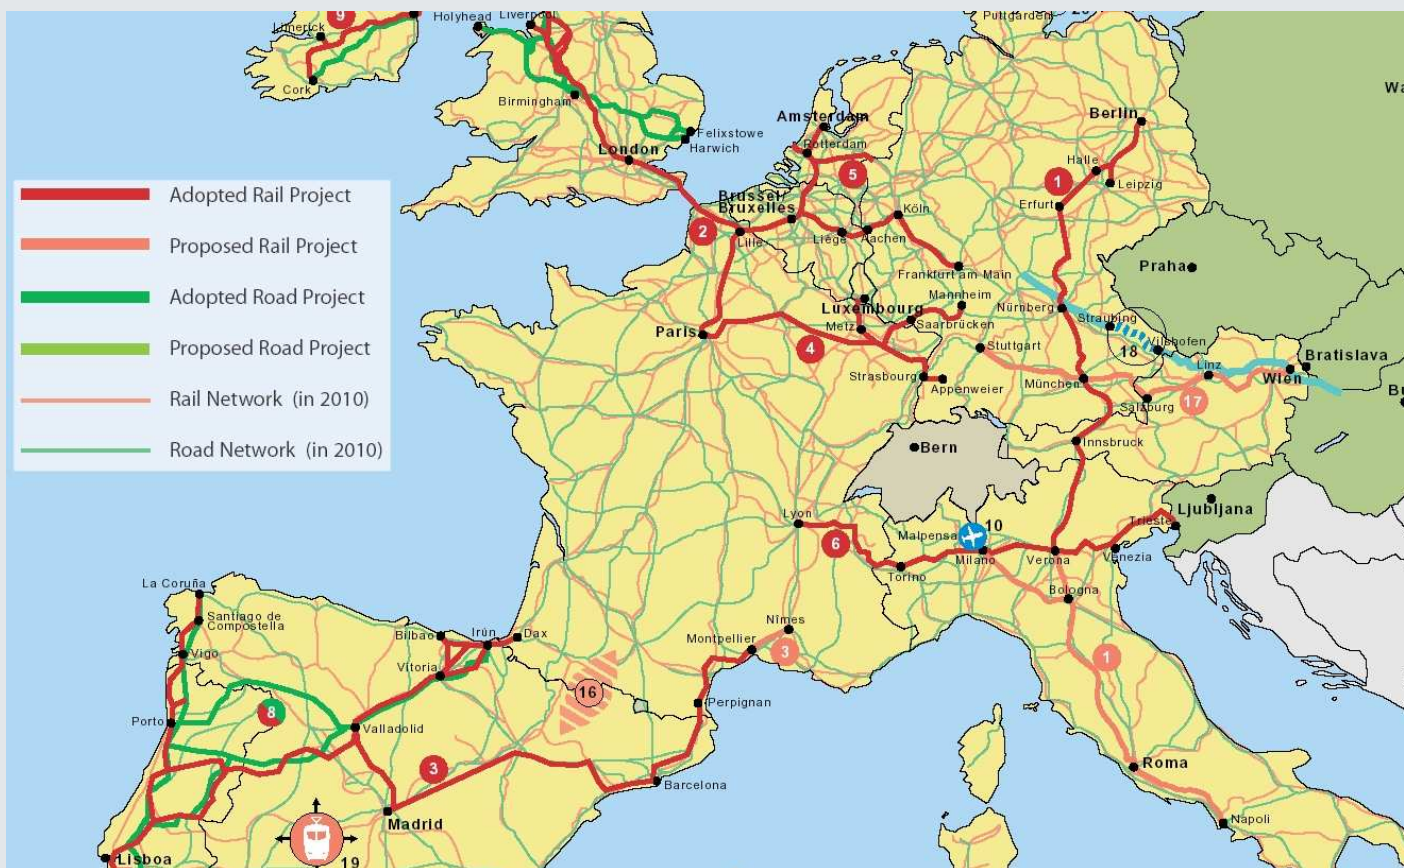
Limerick
9
Cork
Holyhead
Liverpool
Birmingham
Felixstowe
Harwich
London
Puttgarden
Amsterdam
Rotterdam
Berlin
Halle
Leipzig
1
5
Erfurt
Adopted Rail Project
Proposed Rail Project
Adopted Road Project
Proposed Road Project
Rail Network (in 2010)
Road Network (in 2010)
Brussel
Bruxelles
2
Lille
Liège
Aachen
Köln
Praha
Frankfurt am Main
Mannheim
Luxembourg
Nürnberg
Straubing
Paris
Metz
Saarbrücken
4
Stuttgart
18
Vilshofen
Bratislava
Linz
Wien
Strasbourg
Appenweier
München
Salzburg
17
Bern
Innsbruck
Ljubljana
Lyon
Malpensa
10
Trieste
6
Torino
Milano
Verona
Venezia
La Coruña
Santiago de Compostela
Bologna
Nîmes
Bilbao
Irún
Dax
Montpellier
3
Vigo
Vitoria
1
16
Porto
8
Valladolid
Perpignan
3
Roma
Barcelona
Madrid
Napoli
Lisboa
19